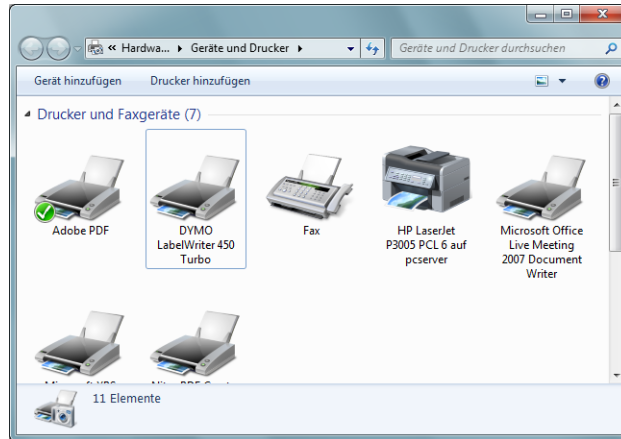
« Hardwa... ▸ Geräte und Drucker ▸

Geräte und Drucker durchsuchen

Gerät hinzufügen

Drucker hinzufügen

Drucker und Faxgeräte (7)

Adobe PDF

DYMO LabelWriter 450 Turbo

Fax

HP LaserJet P3005 PCL 6 auf pcserver

Microsoft Office Live Meeting 2007 Document Writer

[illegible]

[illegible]

11 Elemente